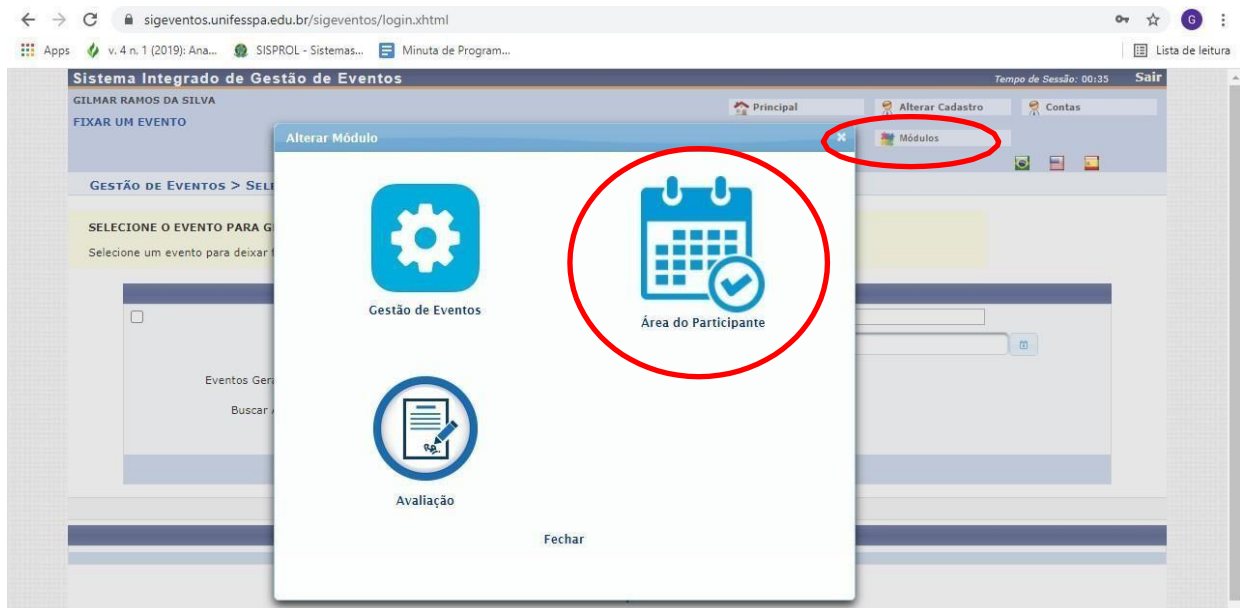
sigeventos.unifesspa.edu.br/sigeventos/login.xhtml

G

Apps v. 4 n. 1 (2019): Ana... SISPROL - Sistemas... Minuta de Program...

Lista de leitura

Sistema Integrado de Gestão de Eventos

Tempo de Sessão: 00:35 Sair

GILMAR RAMOS DA SILVA

FIXAR UM EVENTO

Principal Alterar Cadastro Contas

Módulos

GESTÃO DE EVENTOS > SEL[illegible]

SELECIONE O EVENTO PARA G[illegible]

Selecione um evento para deixar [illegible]

Eventos Gera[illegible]

Buscar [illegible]

Alterar Módulo

Gestão de Eventos

Área do Participante

Avaliação

Fechar